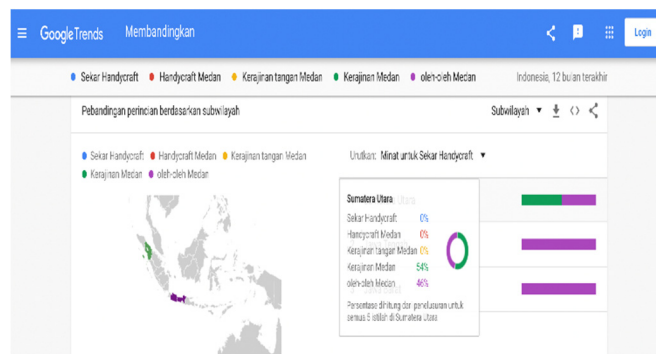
Google Trends Membandingkan

Login

Sekar Handycraft • Handycraft Medan • Kerajinan tangan Medan • Kerajinan Medan • oleh-oleh Medan

Indonesia, 12 bulan terakhir

Pebandingan perincian berdasarkan subwilayah

Subwilayah

Sekar Handycraft • Handycraft Medan • Kerajinan tangan Medan • Kerajinan Medan • oleh-oleh Medan

Urutkan: Minat untuk Sekar Handycraft

Sumatera Utara

| | |
|---|---|
| Sekar Handycraft | 0% |
| Handycraft Medan | 0% |
| Kerajinan tangan Medan | 0% |
| Kerajinan Medan | 54% |
| oleh-oleh Medan | 46% |

Persentase dihitung dari penelusuran untuk semua 5 istilah di Sumatera Utara